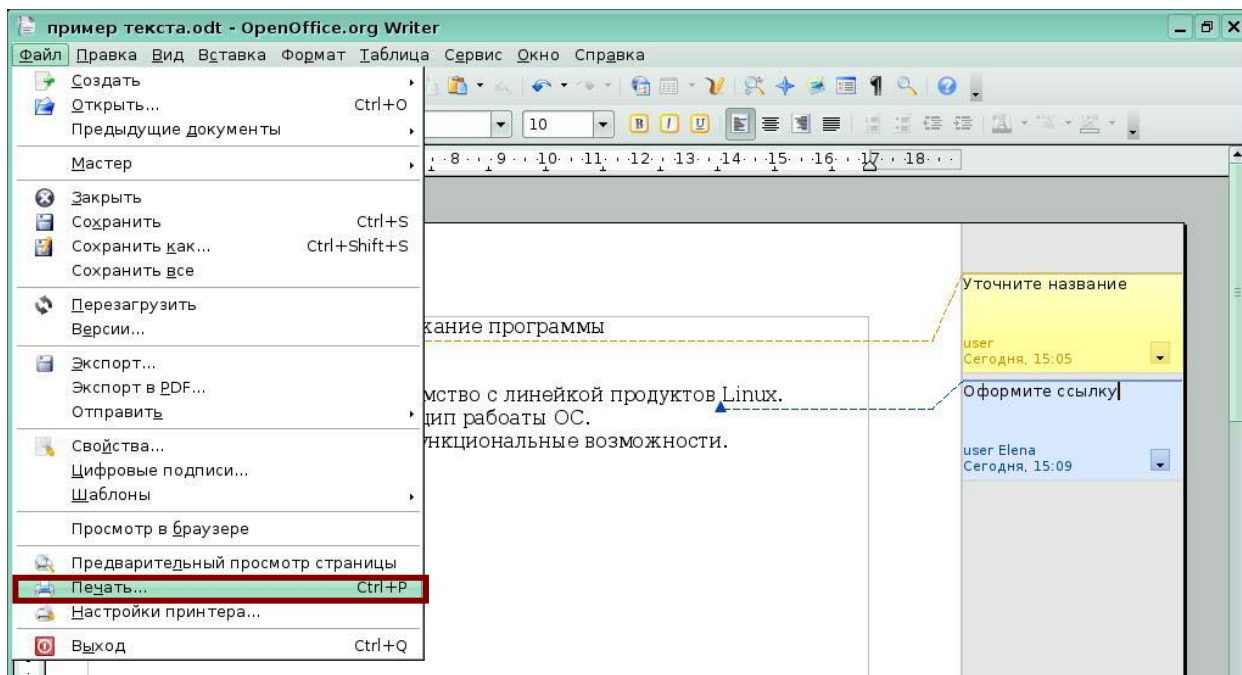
пример текста.odt - OpenOffice.org Writer

Файл Правка Вид Вставка Формат Таблица Сервис Окно Справка

Создать
Открыть... Ctrl+O
Предыдущие документы
Мастер
Закрыть
Сохранить Ctrl+S
Сохранить как... Ctrl+Shift+S
Сохранить все
Перезагрузить
Версии...
Экспорт...
Экспорт в PDF...
Отправить
Свойства...
Цифровые подписи...
Шаблоны
Просмотр в браузере
Предварительный просмотр страницы
Печать... Ctrl+P
Настройки принтера...
Выход Ctrl+Q

10

8 9 10 11 12 13 14 15 16 17 18

кание программы

мство с линейкой продуктов Linux.
цип рабоаты ОС.
ункциональные возможности.

Уточните название
user
Сегодня, 15:05

Оформите ссылку
user Elena
Сегодня, 15:09